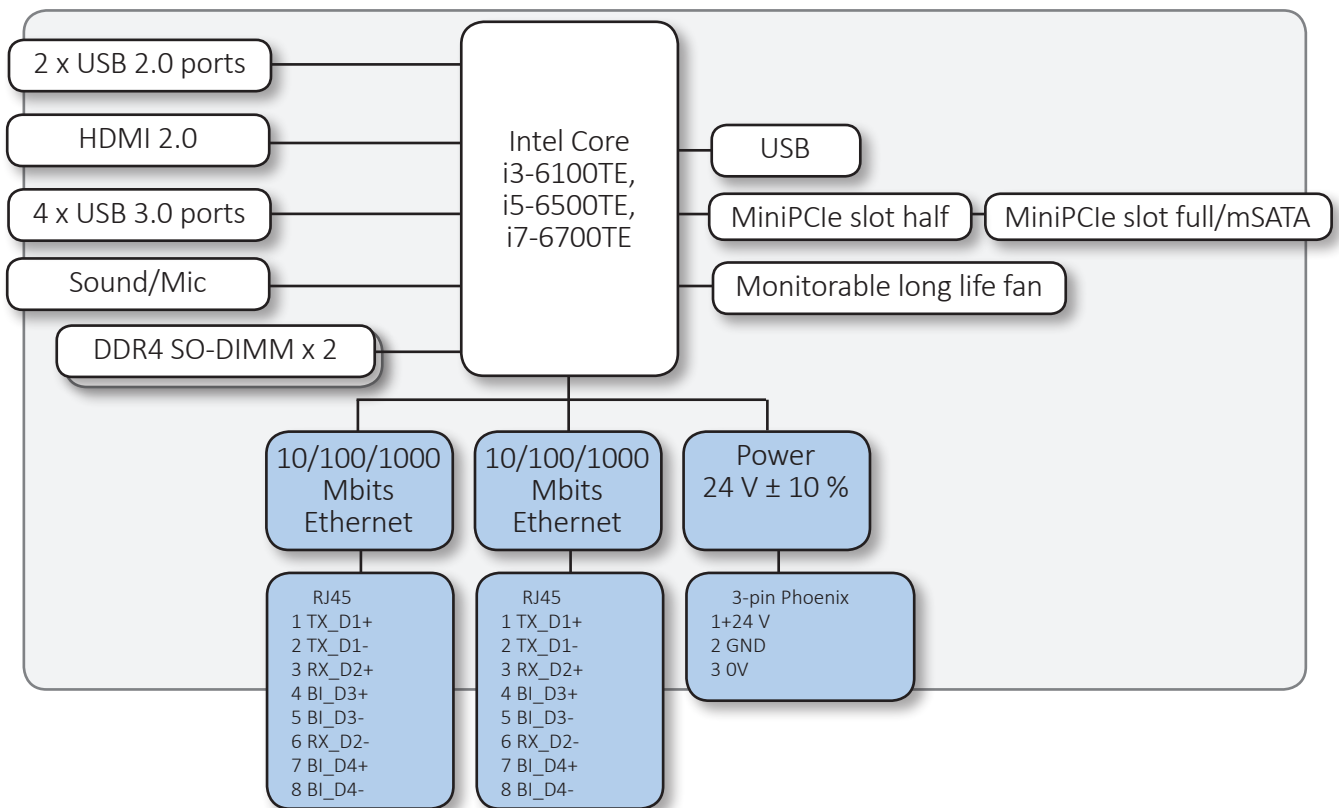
2 x USB 2.0 ports

HDMI 2.0

4 x USB 3.0 ports

Sound/Mic

DDR4 SO-DIMM x 2

Intel Core i3-6100TE, i5-6500TE, i7-6700TE

USB

MiniPCIe slot half

MiniPCIe slot full/mSATA

Monitorable long life fan

10/100/1000 Mbits Ethernet

10/100/1000 Mbits Ethernet

Power 24 V ± 10 %

RJ45
1 TX_D1+
2 TX_D1-
3 RX_D2+
4 BI_D3+
5 BI_D3-
6 RX_D2-
7 BI_D4+
8 BI_D4-

RJ45
1 TX_D1+
2 TX_D1-
3 RX_D2+
4 BI_D3+
5 BI_D3-
6 RX_D2-
7 BI_D4+
8 BI_D4-

3-pin Phoenix
1+24 V
2 GND
3 0V